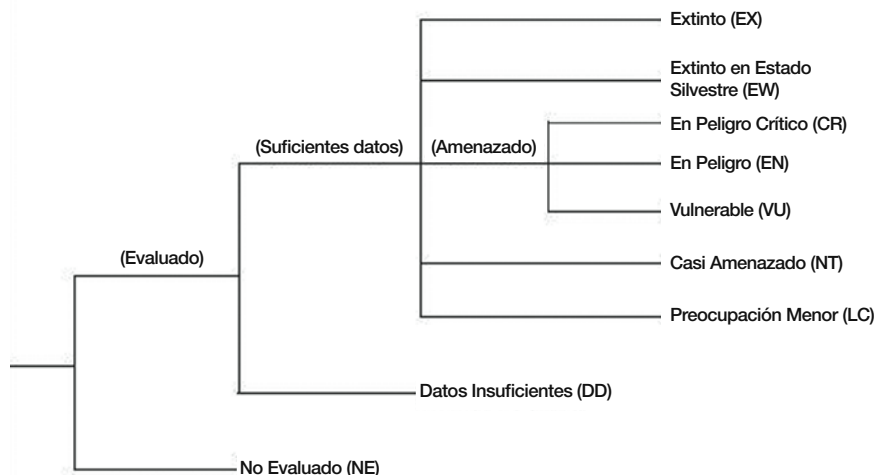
Extinto (EX)

Extinto en Estado Silvestre (EW)

(Suficientes datos)

(Amenazado)

En Peligro Crítico (CR)

En Peligro (EN)

Vulnerable (VU)

(Evaluado)

Casi Amenazado (NT)

Preocupación Menor (LC)

Datos Insuficientes (DD)

No Evaluado (NE)